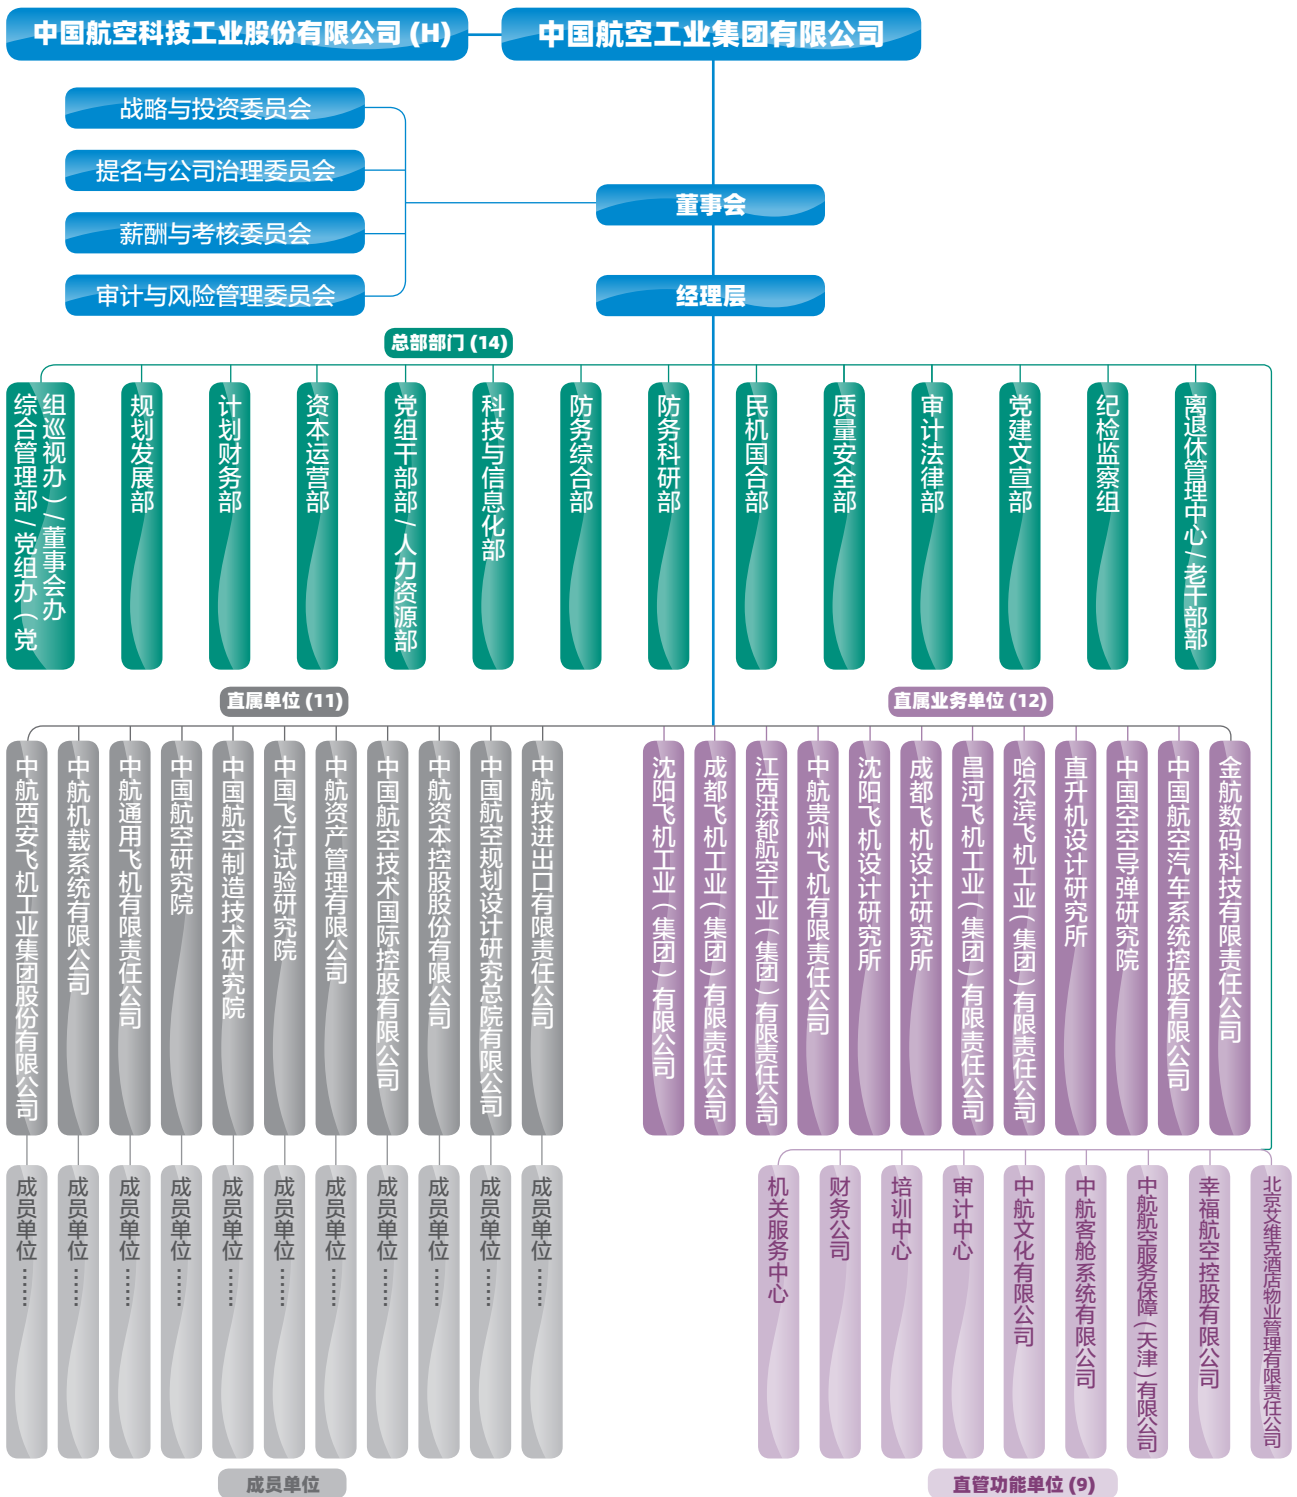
中国航空科技工业股份有限公司 (H)

中国航空工业集团有限公司

战略与投资委员会

提名与公司治理委员会

薪酬与考核委员会

审计与风险管理委员会

董事会

经理层

总部部门 (14)

综合管理部/党组办（党组巡视办）/董事会办

规划发展部

计划财务部

资本运营部

党组干部部/人力资源部

科技与信息化部

防务综合部

防务科研部

民机国合部

质量安全部

审计法律部

党建文宣部

纪检监察组

离退休管理中心/老干部部

直属单位 (11)

直属业务单位 (12)

中航西安飞机工业集团股份有限公司

中航机载系统有限公司

中航通用飞机有限责任公司

中国航空研究院

中国航空制造技术研究院

中国飞行试验研究院

中航资产管理有限公司

中国航空技术国际控股有限公司

中航资本控股股份有限公司

中国航空规划设计研究总院有限公司

中航技进出口有限责任公司

沈阳飞机工业（集团）有限公司

成都飞机工业（集团）有限责任公司

江西洪都航空工业（集团）有限责任公司

中航贵州飞机有限责任公司

沈阳飞机设计研究所

成都飞机设计研究所

昌河飞机工业（集团）有限责任公司

哈尔滨飞机工业（集团）有限责任公司

直升机设计研究所

中国空空导弹研究院

中国航空汽车系统控股有限公司

金航数码科技有限责任公司

成员单位……

成员单位……

成员单位……

成员单位……

成员单位……

成员单位……

成员单位……

成员单位……

成员单位……

成员单位……

成员单位……

机关服务中心

财务公司

培训中心

审计中心

中航文化有限公司

中航客舱系统有限公司

中航航空服务保障（天津）有限公司

幸福航空控股有限公司

北京安维克酒店物业管理有限责任公司

成员单位

直管功能单位 (9)